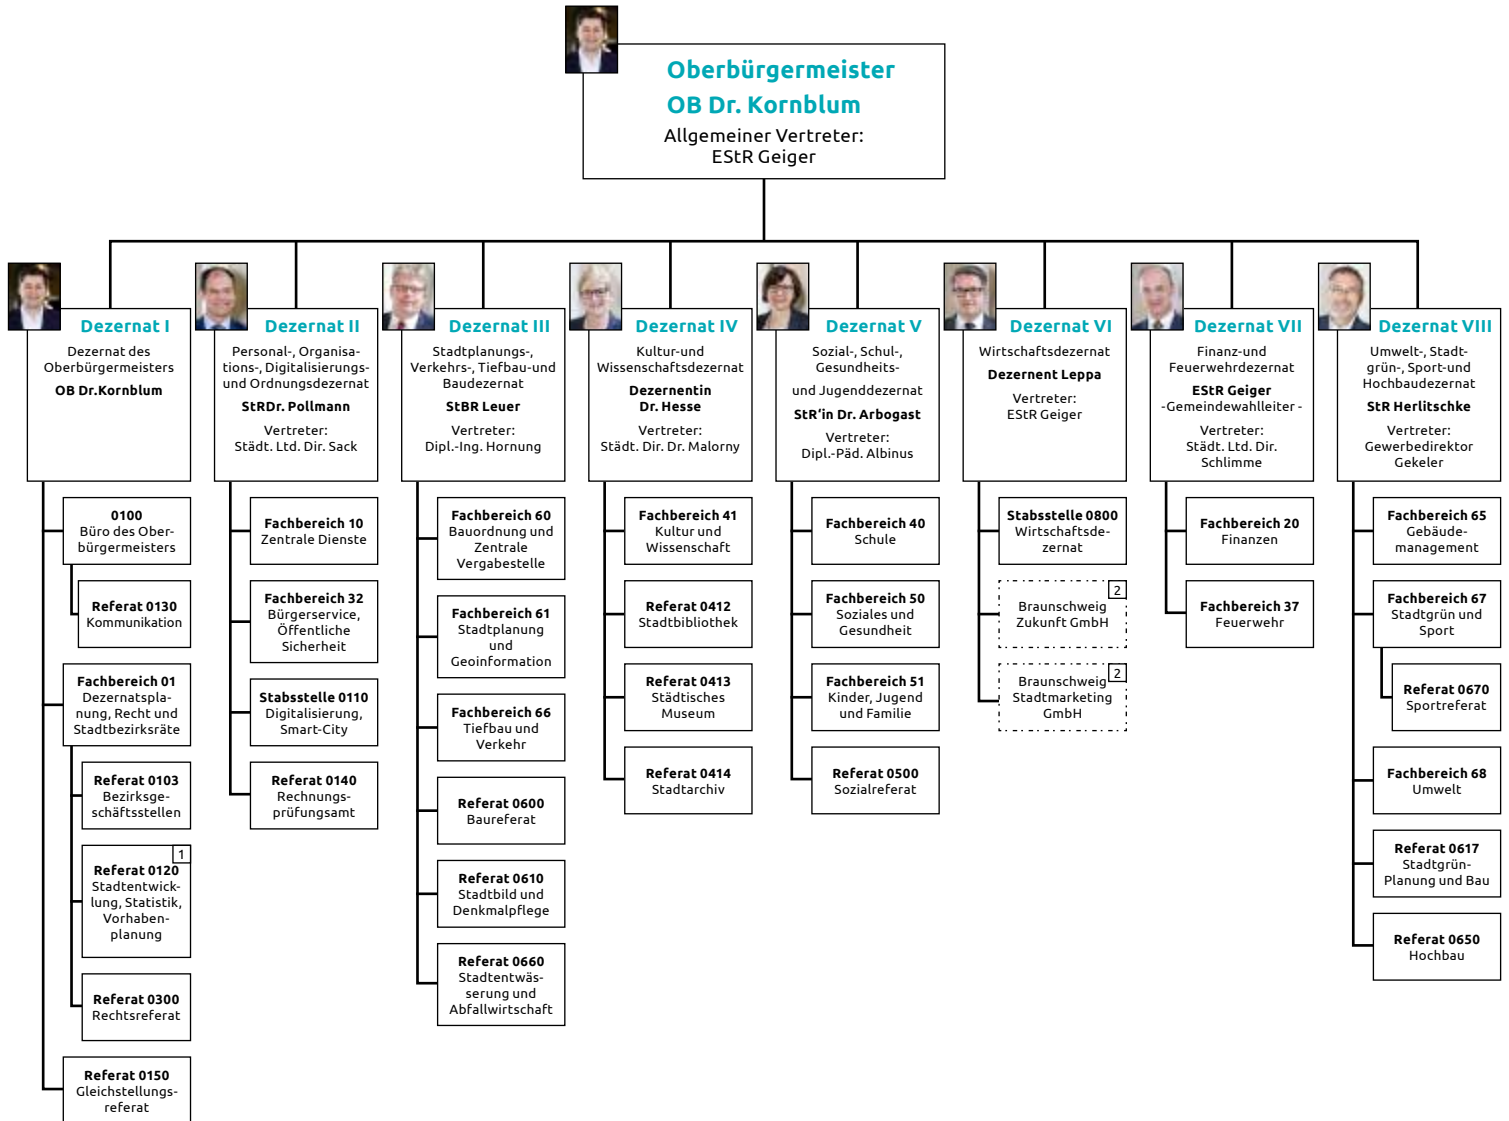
Oberbürgermeister
OB Dr. Kornblum
Allgemeiner Vertreter:
EStR Geiger

Dezernat I
Dezernat des Oberbürgermeisters
OB Dr.Kornblum

0100
Büro des Oberbürgermeisters

Referat 0130
Kommunikation

Fachbereich 01
Dezernatsplanung, Recht und Stadtbezirksräte

Referat 0103
Bezirksgeschäftsstellen

1
Referat 0120
Stadtentwicklung, Statistik, Vorhabenplanung

Referat 0300
Rechtsreferat

Referat 0150
Gleichstellungsreferat

Dezernat II
Personal-, Organisations-, Digitalisierungs- und Ordnungsdezernat
StRDr. Pollmann
Vertreter:
Städt. Ltd. Dir. Sack

Fachbereich 10
Zentrale Dienste

Fachbereich 32
Bürgerservice, Öffentliche Sicherheit

Stabsstelle 0110
Digitalisierung, Smart-City

Referat 0140
Rechnungsprüfungsamt

Dezernat III
Stadtplanungs-, Verkehrs-, Tiefbau-und Baudezernat
StBR Leuer
Vertreter:
Dipl.-Ing. Hornung

Fachbereich 60
Bauordnung und Zentrale Vergabestelle

Fachbereich 61
Stadtplanung und Geoinformation

Fachbereich 66
Tiefbau und Verkehr

Referat 0600
Baureferat

Referat 0610
Stadtbild und Denkmalpflege

Referat 0660
Stadtentwässerung und Abfallwirtschaft

Dezernat IV
Kultur-und Wissenschaftsdezernat
Dezernentin
Dr. Hesse
Vertreter:
Städt. Dir. Dr. Malorny

Fachbereich 41
Kultur und Wissenschaft

Referat 0412
Stadtbibliothek

Referat 0413
Städtisches Museum

Referat 0414
Stadtarchiv

Dezernat V
Sozial-, Schul-, Gesundheits-
und Jugenddezernat
StR'in Dr. Arbogast
Vertreter:
Dipl.-Päd. Albinus

Fachbereich 40
Schule

Fachbereich 50
Soziales und Gesundheit

Fachbereich 51
Kinder, Jugend und Familie

Referat 0500
Sozialreferat

Dezernat VI
Wirtschaftsdezernat
Dezernent Leppa
Vertreter:
EStR Geiger

Stabsstelle 0800
Wirtschaftsdezernat

2
Braunschweig Zukunft GmbH

2
Braunschweig Stadtmarketing GmbH

Dezernat VII
Finanz-und Feuerwehrdezernat
EStR Geiger
-Gemeindewahlleiter-
Vertreter:
Städt. Ltd. Dir. Schlimme

Fachbereich 20
Finanzen

Fachbereich 37
Feuerwehr

Dezernat VIII
Umwelt-, Stadtgrün-, Sport-und Hochbaudezernat
StR Herlitschke
Vertreter:
Gewerbedirektor Gekeler

Fachbereich 65
Gebäudemanagement

Fachbereich 67
Stadtgrün und Sport

Referat 0670
Sportreferat

Fachbereich 68
Umwelt

Referat 0617
Stadtgrün-Planung und Bau

Referat 0650
Hochbau